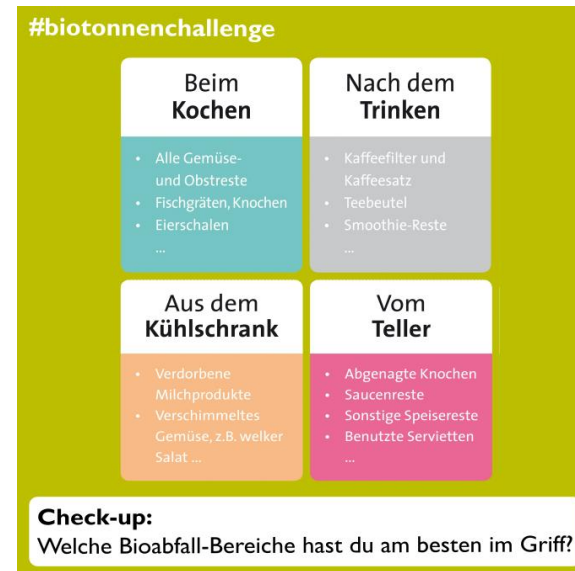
#biotonnenchallenge

Beim
Kochen

- Alle Gemüse- und Obstreste
- Fischgräten, Knochen
- Eierschalen
- ...

Nach dem
Trinken

- Kaffeefilter und Kaffeesatz
- Teebeutel
- Smoothie-Reste
- ...

Aus dem
Kühlschrank

- Verdorbene Milchprodukte
- Verschimmeltes Gemüse, z.B. welker Salat ...

Vom
Teller

- Abgenagte Knochen
- Saucenreste
- Sonstige Speisereste
- Benutzte Servietten
- ...

Check-up:
Welche Bioabfall-Bereiche hast du am besten im Griff?